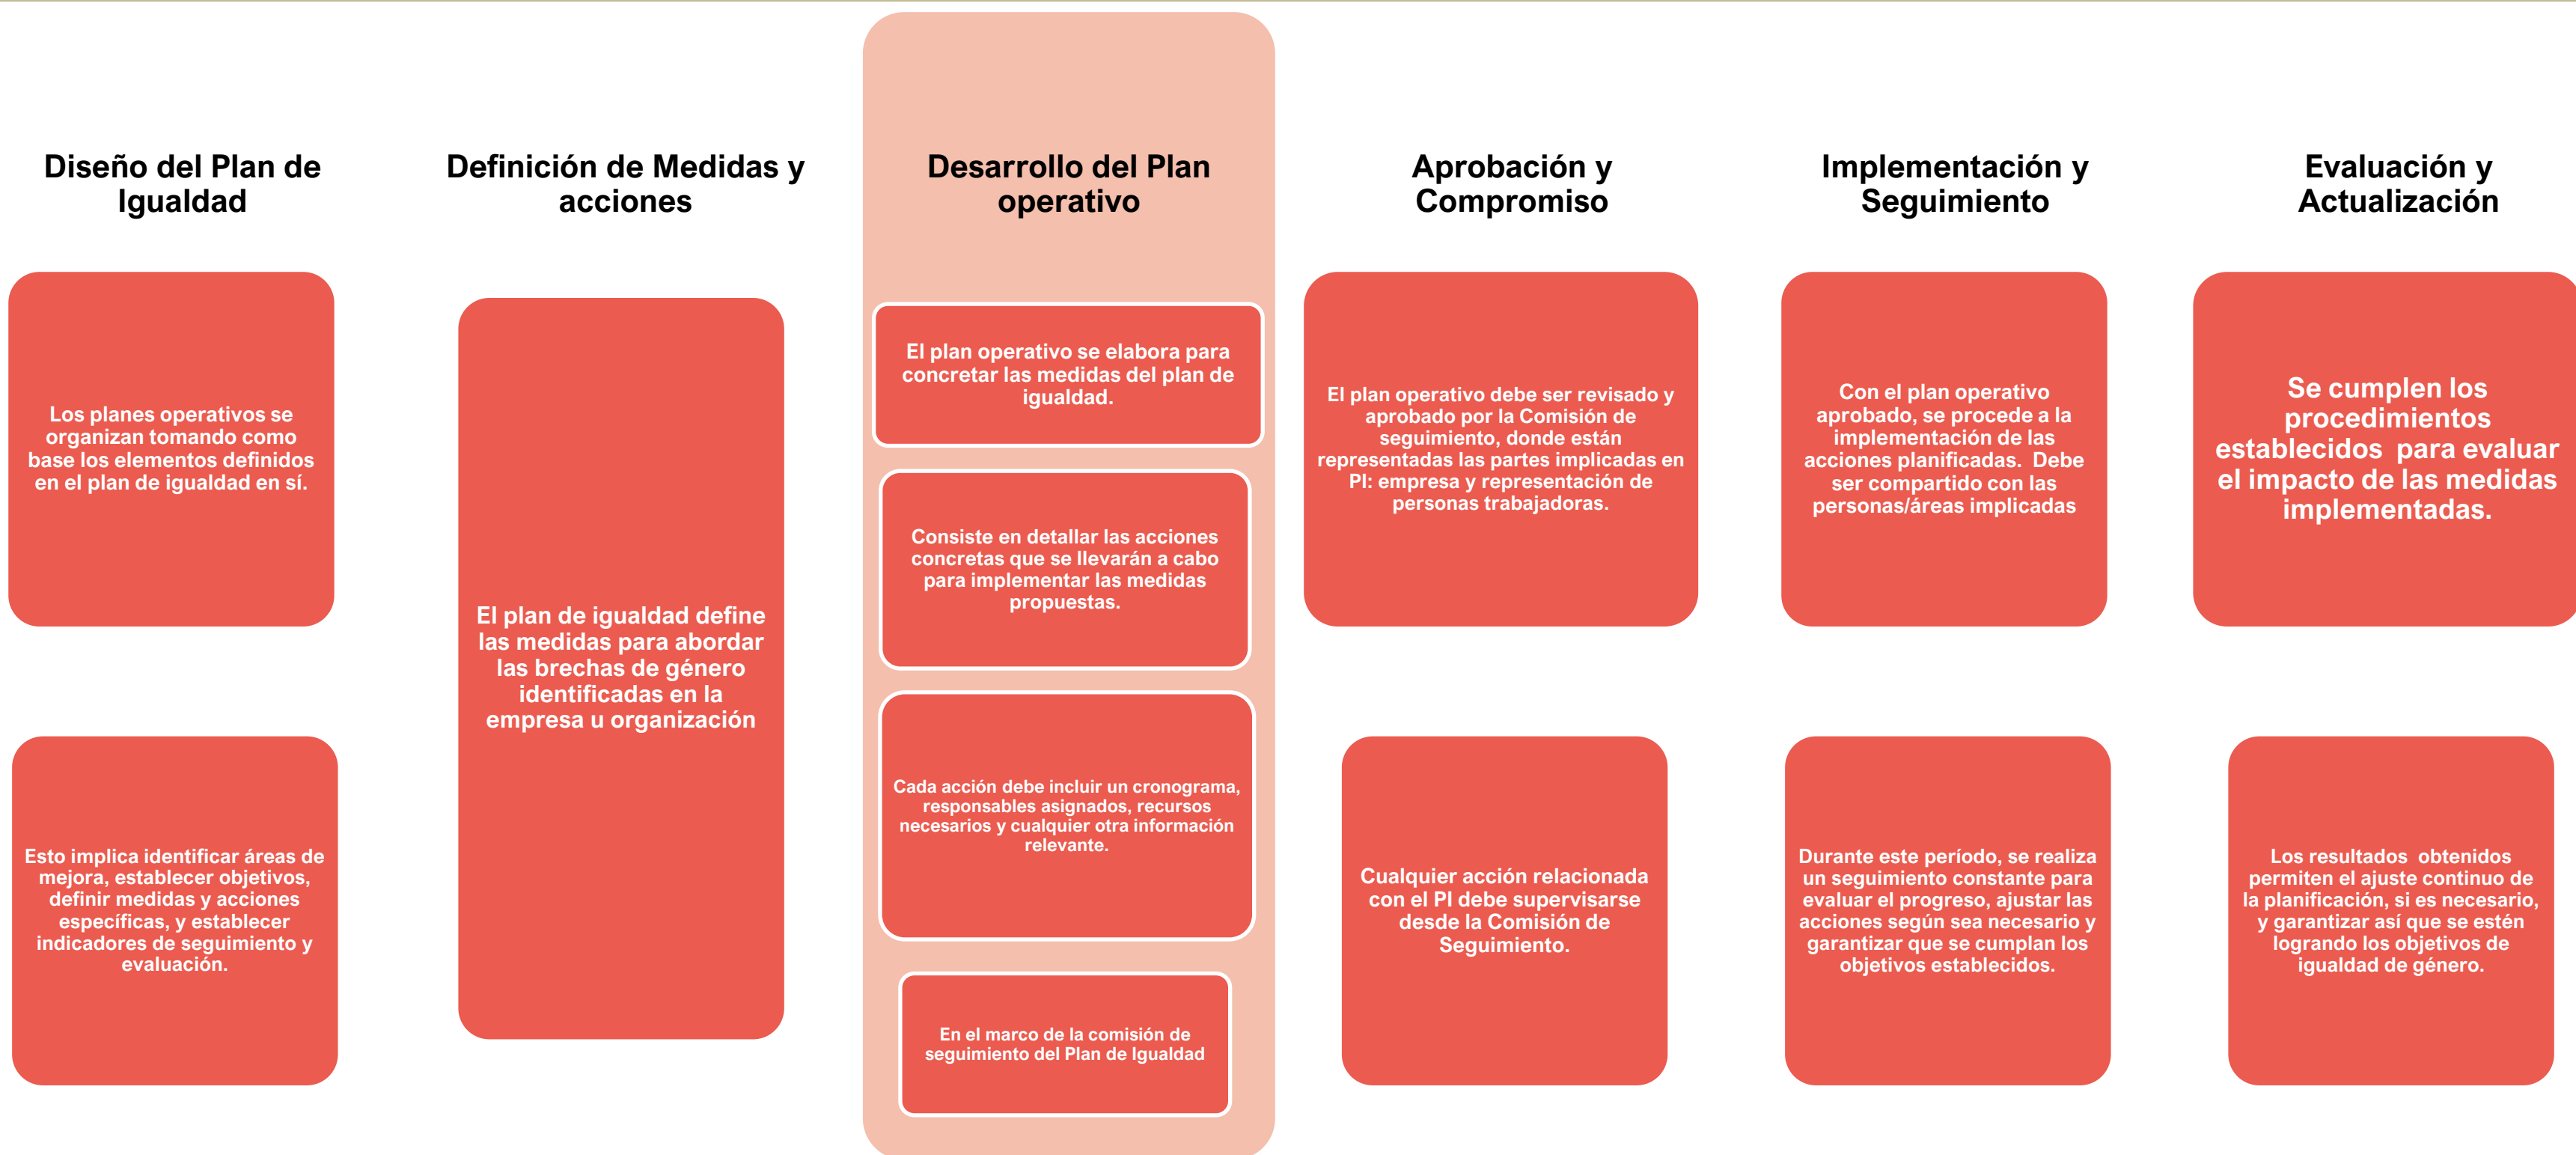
Diseño del Plan de Igualdad

Los planes operativos se organizan tomando como base los elementos definidos en el plan de igualdad en sí.

Esto implica identificar áreas de mejora, establecer objetivos, definir medidas y acciones específicas, y establecer indicadores de seguimiento y evaluación.

Definición de Medidas y acciones

El plan de igualdad define las medidas para abordar las brechas de género identificadas en la empresa u organización

Desarrollo del Plan operativo

El plan operativo se elabora para concretar las medidas del plan de igualdad.

Consiste en detallar las acciones concretas que se llevarán a cabo para implementar las medidas propuestas.

Cada acción debe incluir un cronograma, responsables asignados, recursos necesarios y cualquier otra información relevante.

En el marco de la comisión de seguimiento del Plan de Igualdad

Aprobación y Compromiso

El plan operativo debe ser revisado y aprobado por la Comisión de seguimiento, donde están representadas las partes implicadas en PI: empresa y representación de personas trabajadoras.

Cualquier acción relacionada con el PI debe supervisarse desde la Comisión de Seguimiento.

Implementación y Seguimiento

Con el plan operativo aprobado, se procede a la implementación de las acciones planificadas. Debe ser compartido con las personas/áreas implicadas

Durante este período, se realiza un seguimiento constante para evaluar el progreso, ajustar las acciones según sea necesario y garantizar que se cumplan los objetivos establecidos.

Evaluación y Actualización

Se cumplen los procedimientos establecidos para evaluar el impacto de las medidas implementadas.

Los resultados obtenidos permiten el ajuste continuo de la planificación, si es necesario, y garantizar así que se estén logrando los objetivos de igualdad de género.